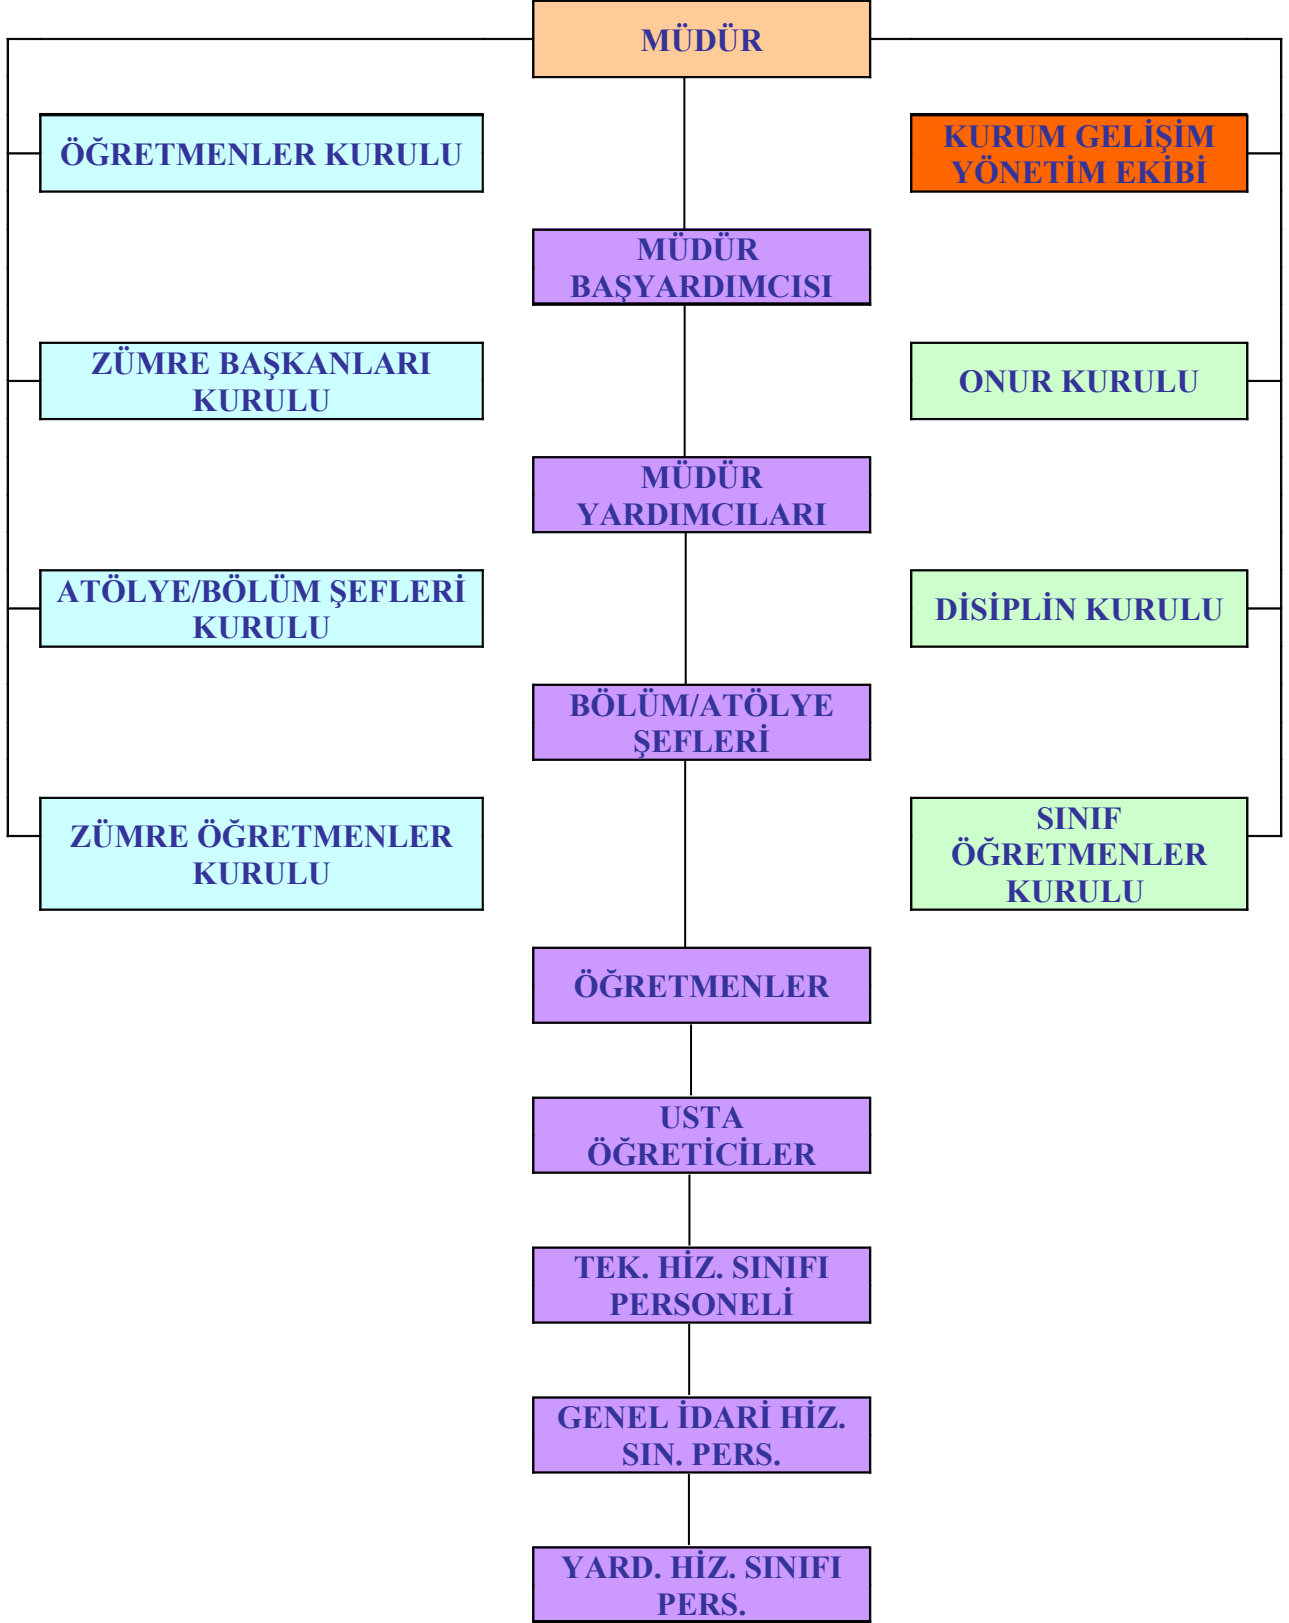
MÜDÜR

ÖĞRETMENLER KURULU

KURUM GELİŞİM YÖNETİM EKİBİ

MÜDÜR BAŞYARDIMCISI

ZÜMRE BAŞKANLARI KURULU

ONUR KURULU

MÜDÜR YARDIMCILARI

ATÖLYE/BÖLÜM ŞEFLERİ KURULU

DİSİPLİN KURULU

BÖLÜM/ATÖLYE ŞEFLERİ

ZÜMRE ÖĞRETMENLER KURULU

SINIF ÖĞRETMENLER KURULU

ÖĞRETMENLER

USTA ÖĞRETİCİLER

TEK. HİZ. SINIFI PERSONELİ

GENEL İDARİ HİZ. SIN. PERS.

YARD. HİZ. SINIFI PERS.